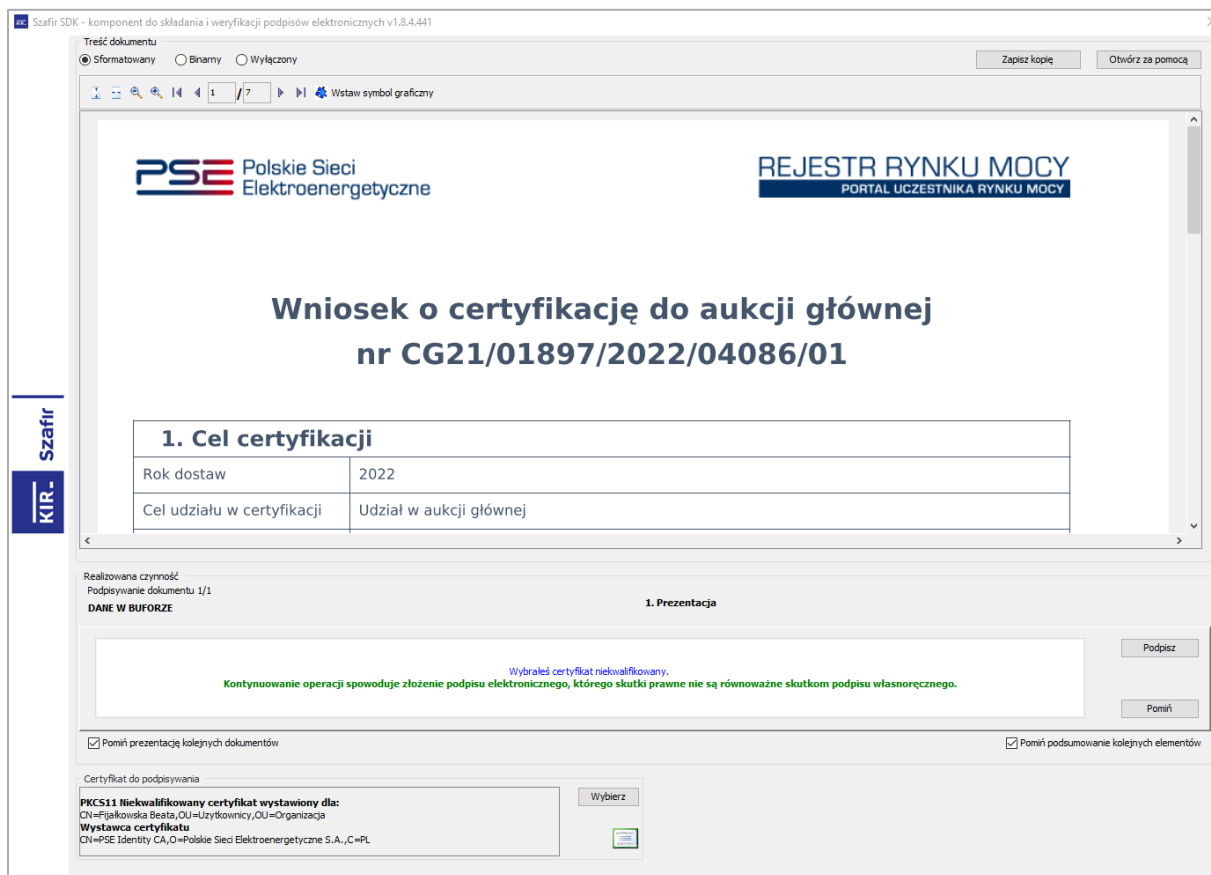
KIR Szafir SDK - komponent do składania i weryfikacji podpisów elektronicznych v1.8.4.441

Treść dokumentu
Sformatowany  Binarny  Wyłączony
Zapisz kopię  Otwórz za pomocą

1 / 7  Wstaw symbol graficzny

PSE Polskie Sieci Elektroenergetyczne

REJESTR RYNKU MOCY
PORTAL UCZESTNIKA RYNKU MOCY

Wniosek o certyfikację do aukcji głównej
nr CG21/01897/2022/04086/01

| 1. Cel certyfikacji | |
|---|---|
| Rok dostaw | 2022 |
| Cel udziału w certyfikacji | Udział w aukcji głównej |

Szafir
KIR.

Realizowana czynność
Podpisywanie dokumentu 1/1
DANE W BUFORZE
1. Prezentacja

Wybrałeś certyfikat niekwalifikowany.
Kontynuowanie operacji spowoduje złożenie podpisu elektronicznego, którego skutki prawne nie są równoważne skutkom podpisu własnoręcznego.

Podpisz
Pomiń

Pomiń prezentację kolejnych dokumentów
Pomiń podsumowanie kolejnych elementów

Certyfikat do podpisywania
PKCS11 Niekwalifikowany certyfikat wystawiony dla:
CN=Fijałkowska Beata,OU=Uzytkownicy,OU=Organizacja
Wystawca certyfikatu
CN=PSE Identity CA,O=Polskie Sieci Elektroenergetyczne S.A.,C=PL
Wybierz